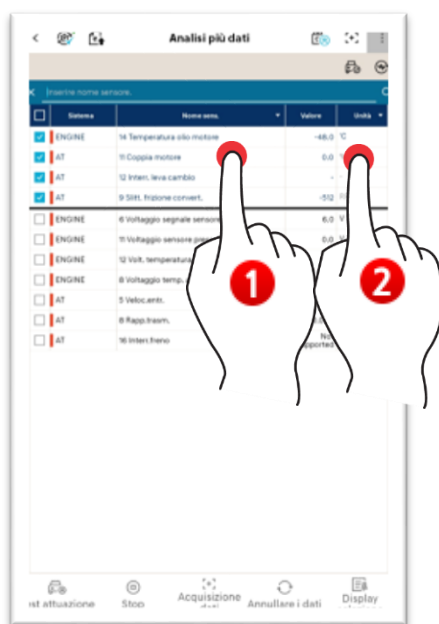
Analisi più dati

Inserire nome sensore.

| | Sistema | Nome sens. | Valore | Unità |
|---|---|---|---|---|
| ☑ | ENGINE | 14 Temperatura olio motore | -48.0 | °C |
| ☑ | AT | 11 Coppia motore | 0.0 | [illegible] |
| ☑ | AT | 12 Interr. leva cambio | - | |
| ☑ | AT | 9 Slitt. frizione convert. | -512 | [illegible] |
| ☐ | ENGINE | 6 Voltaggio segnale sensore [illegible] | 6.0 | V |
| ☐ | ENGINE | 11 Voltaggio sensore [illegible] | 0.0 | V |
| ☐ | ENGINE | 12 Volt. temperatura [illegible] | | |
| ☐ | ENGINE | 8 Voltaggio temp. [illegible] | | |
| ☐ | AT | 5 Veloc.entr. | | |
| ☐ | AT | 8 Rapp.trasm. | | |
| ☐ | AT | 16 Interr.freno | No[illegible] supported | |

1

2

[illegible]st attuazione Stop Acquisizione dati Annullare i dati Display